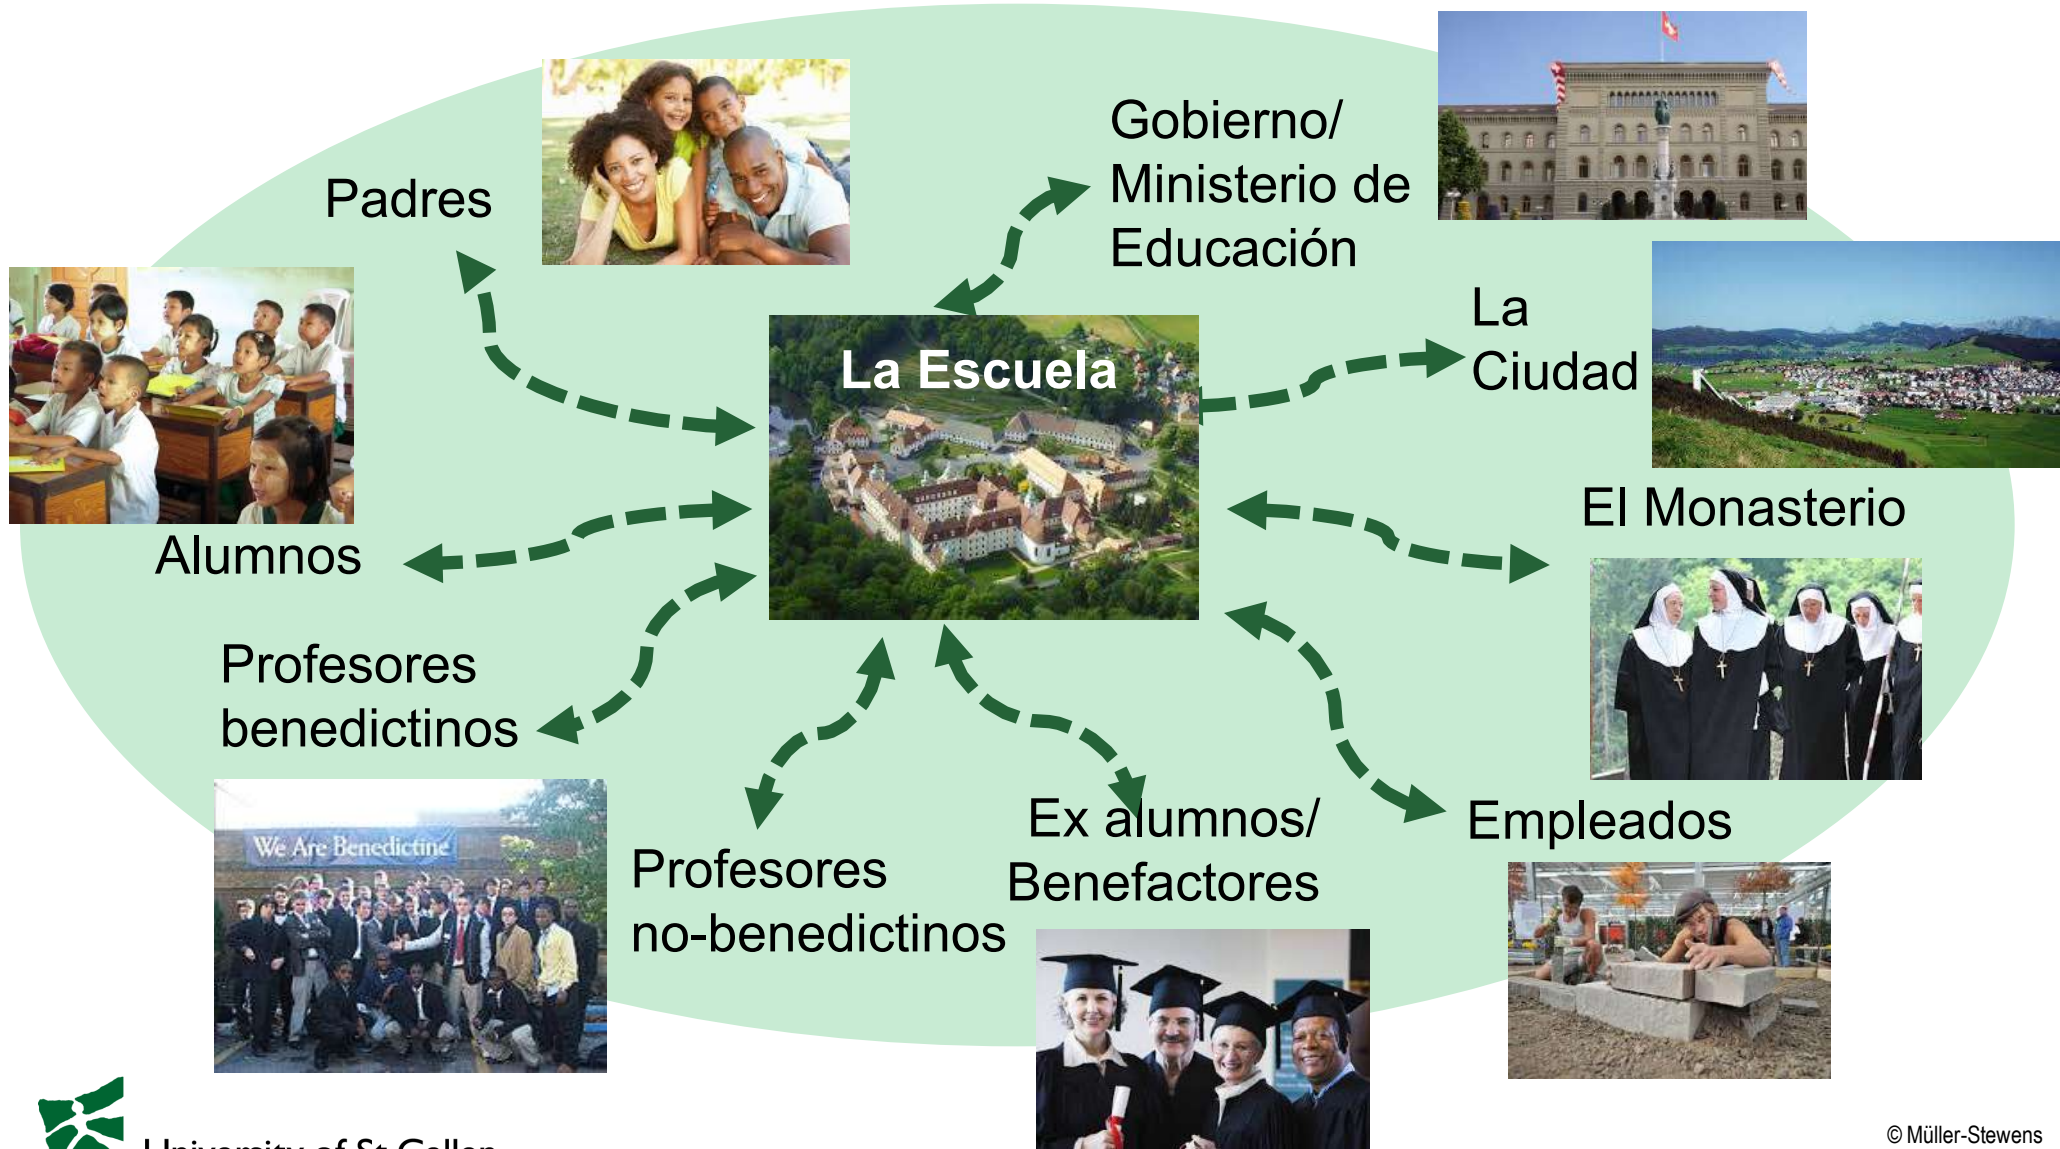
Padres

Gobierno/ Ministerio de Educación

La Ciudad

La Escuela

Alumnos

El Monasterio

Profesores benedictinos

We Are Benedictine

Profesores no-benedictinos

Ex alumnos/ Benefactores

Empleados

University of St.Gallen

© Müller-Stewens